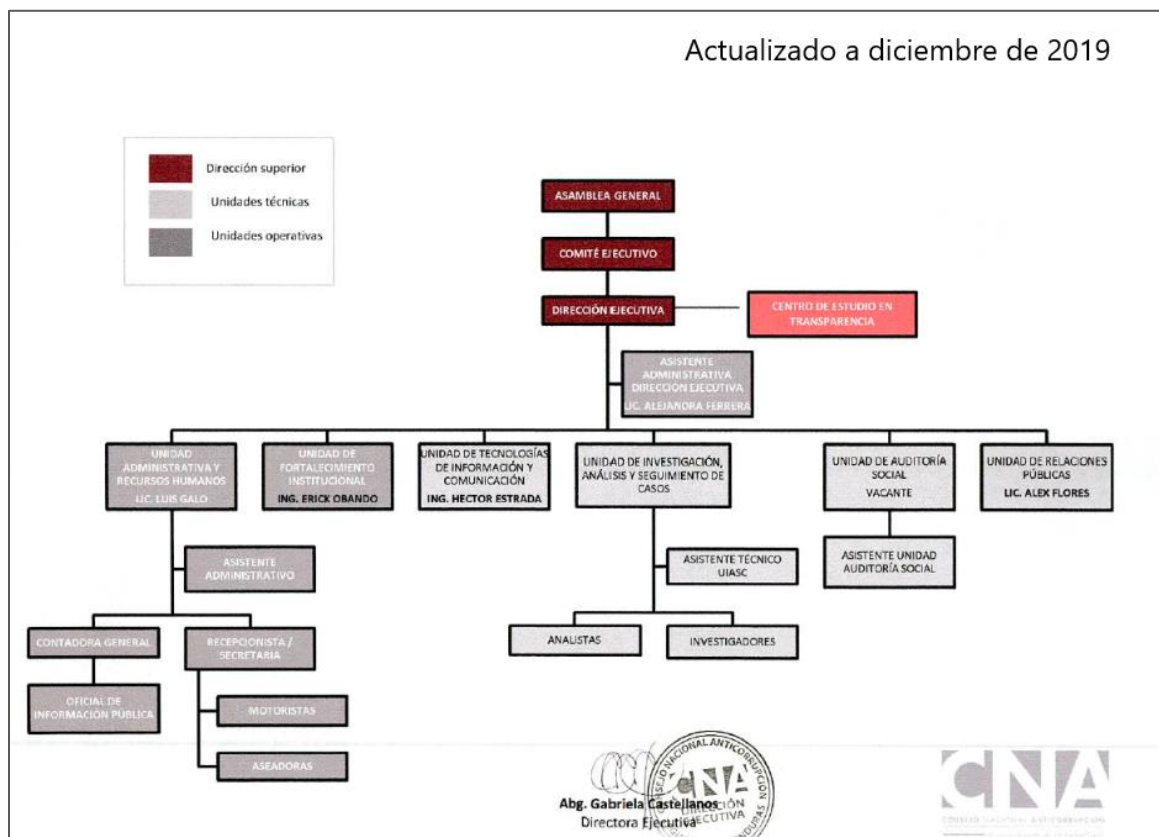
Actualizado a diciembre de 2019

Dirección superior

Unidades técnicas

Unidades operativas

ASAMBLEA GENERAL

COMITÉ EJECUTIVO

DIRECCIÓN EJECUTIVA

CENTRO DE ESTUDIO EN TRANSPARENCIA

ASISTENTE ADMINISTRATIVA DIRECCIÓN EJECUTIVA LIC. ALEJANDRA FERRERA

UNIDAD ADMINISTRATIVA Y RECURSOS HUMANOS LIC. LUIS GALO

UNIDAD DE FORTALECIMIENTO INSTITUCIONAL ING. ERICK OBANDO

UNIDAD DE TECNOLOGÍAS DE INFORMACIÓN Y COMUNICACIÓN ING. HECTOR ESTRADA

UNIDAD DE INVESTIGACIÓN, ANÁLISIS Y SEGUIMIENTO DE CASOS

UNIDAD DE AUDITORÍA SOCIAL VACANTE

UNIDAD DE RELACIONES PÚBLICAS LIC. ALEX FLORES

ASISTENTE ADMINISTRATIVO

ASISTENTE TÉCNICO UIASC

ASISTENTE UNIDAD AUDITORÍA SOCIAL

CONTADORA GENERAL

RECEPCIONISTA / SECRETARIA

ANALISTAS

INVESTIGADORES

OFICIAL DE INFORMACIÓN PÚBLICA

MOTORISTAS

ASEADORAS

CONSEJO NACIONAL ANTICORRUPCIÓN CNA DIRECCIÓN EJECUTIVA HONDURAS

Abg. Gabriela Castellanos
Directora Ejecutiva

CNA